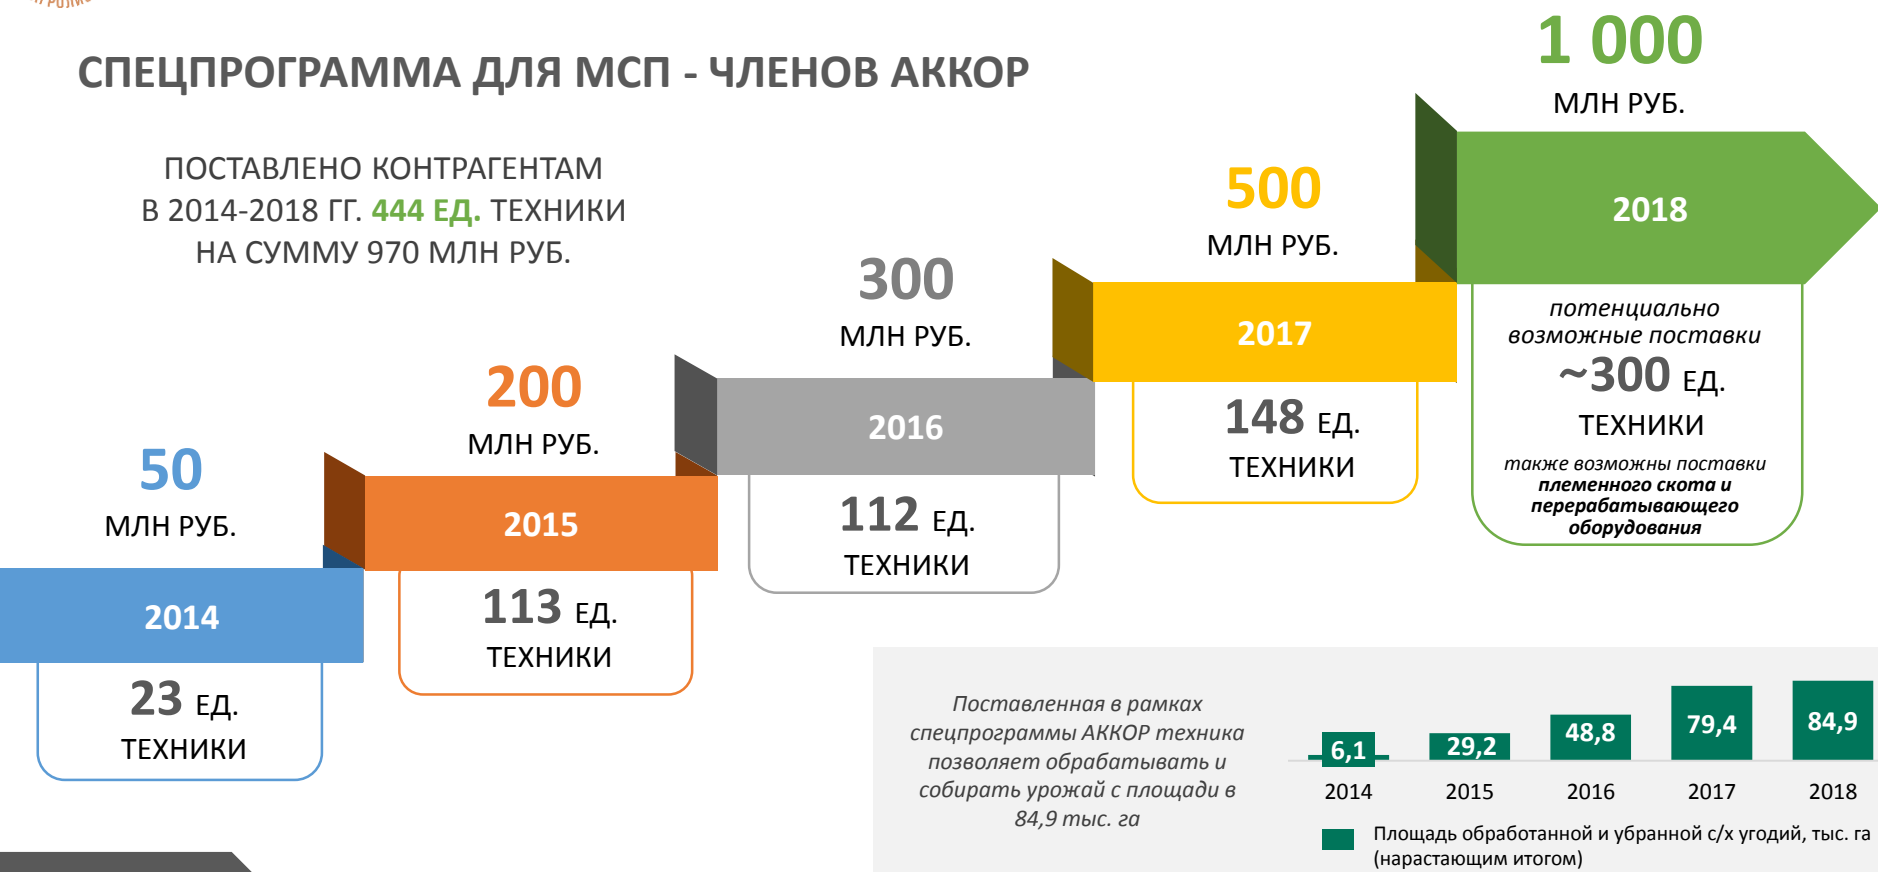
СПЕЦПРОГРАММА ДЛЯ МСП - ЧЛЕНОВ АККОР

ПОСТАВЛЕНО КОНТРАГЕНТАМ В 2014-2018 ГГ. 444 ЕД. ТЕХНИКИ НА СУММУ 970 МЛН РУБ.

50 МЛН РУБ.

2014

23 ЕД. ТЕХНИКИ

200 МЛН РУБ.

2015

113 ЕД. ТЕХНИКИ

300 МЛН РУБ.

2016

112 ЕД. ТЕХНИКИ

500 МЛН РУБ.

2017

148 ЕД. ТЕХНИКИ

1 000 МЛН РУБ.

2018

потенциально возможные поставки ~300 ЕД. ТЕХНИКИ

также возможны поставки племенного скота и перерабатывающего оборудования

Поставленная в рамках спецпрограммы АККОР техника позволяет обрабатывать и собирать урожай с площади в 84,9 тыс. га

| 6,1 | 29,2 | 48,8 | 79,4 | 84,9 |
|---|---|---|---|---|
| 2014 | 2015 | 2016 | 2017 | 2018 |

Площадь обработанной и убранной с/х угодий, тыс. га (нарастающим итогом)